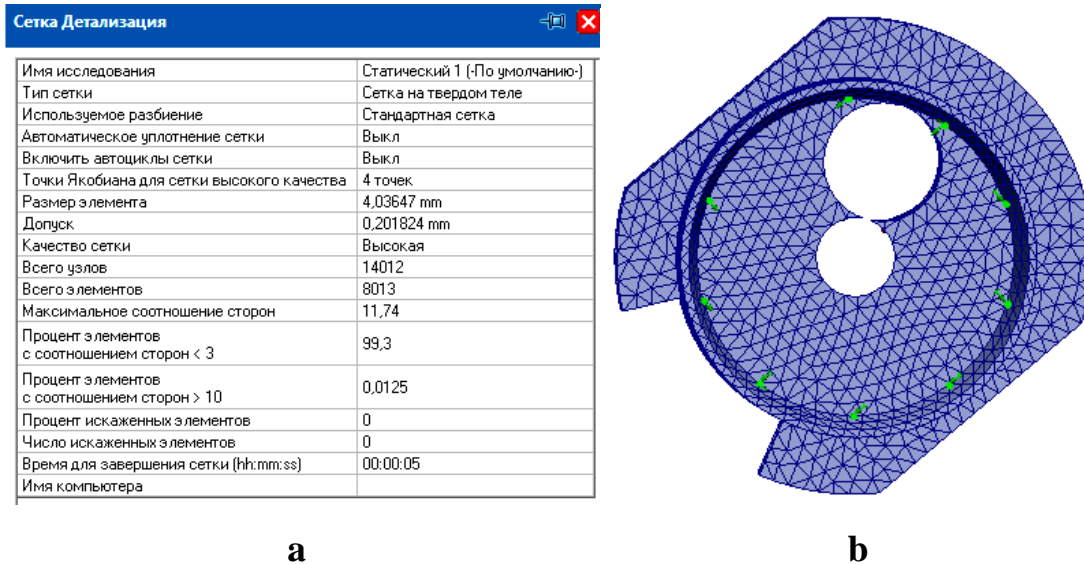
Сетка Детализация

| Имя исследования | Статический 1 (-По умолчанию-) |
|---|---|
| Тип сетки | Сетка на твердом теле |
| Используемое разбиение | Стандартная сетка |
| Автоматическое уплотнение сетки | Выкл |
| Включить автоциклы сетки | Выкл |
| Точки Якобиана для сетки высокого качества | 4 точек |
| Размер элемента | 4,03647 mm |
| Допуск | 0,201824 mm |
| Качество сетки | Высокая |
| Всего узлов | 14012 |
| Всего элементов | 8013 |
| Максимальное соотношение сторон | 11,74 |
| Процент элементов с соотношением сторон < 3 | 99,3 |
| Процент элементов с соотношением сторон > 10 | 0,0125 |
| Процент искаженных элементов | 0 |
| Число искаженных элементов | 0 |
| Время для завершения сетки (hh:mm:ss) | 00:00:05 |
| Имя компьютера | |

a

b